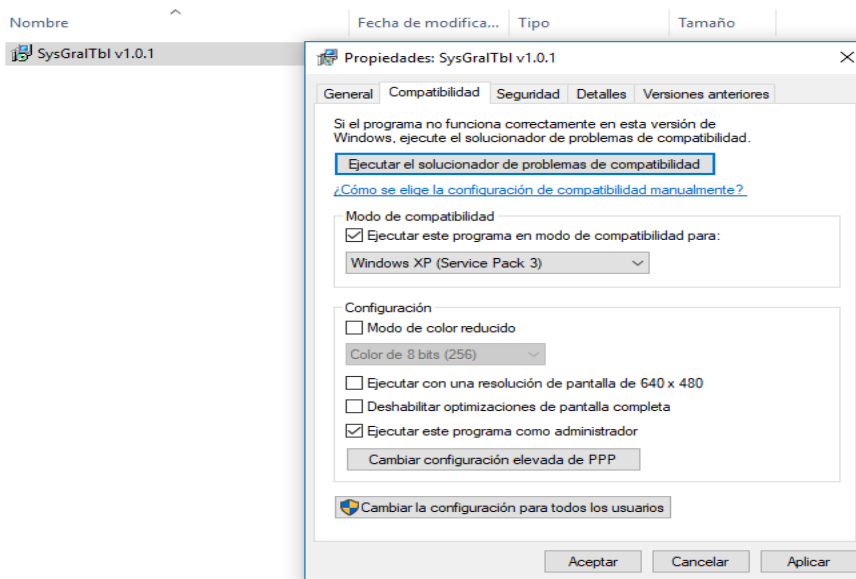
Nombre | Fecha de modifica... | Tipo | Tamaño

SysGralTbl v1.0.1

Propiedades: SysGralTbl v1.0.1

×

General | Compatibilidad | Seguridad | Detalles | Versiones anteriores

Si el programa no funciona correctamente en esta versión de Windows, ejecute el solucionador de problemas de compatibilidad.

Ejecutar el solucionador de problemas de compatibilidad

¿Cómo se elige la configuración de compatibilidad manualmente?

Modo de compatibilidad

☑ Ejecutar este programa en modo de compatibilidad para:

Windows XP (Service Pack 3)

Configuración

☐ Modo de color reducido

Color de 8 bits (256)

☐ Ejecutar con una resolución de pantalla de 640 x 480

☐ Deshabilitar optimizaciones de pantalla completa

☑ Ejecutar este programa como administrador

Cambiar configuración elevada de PPP

Cambiar la configuración para todos los usuarios

Aceptar | Cancelar | Aplicar